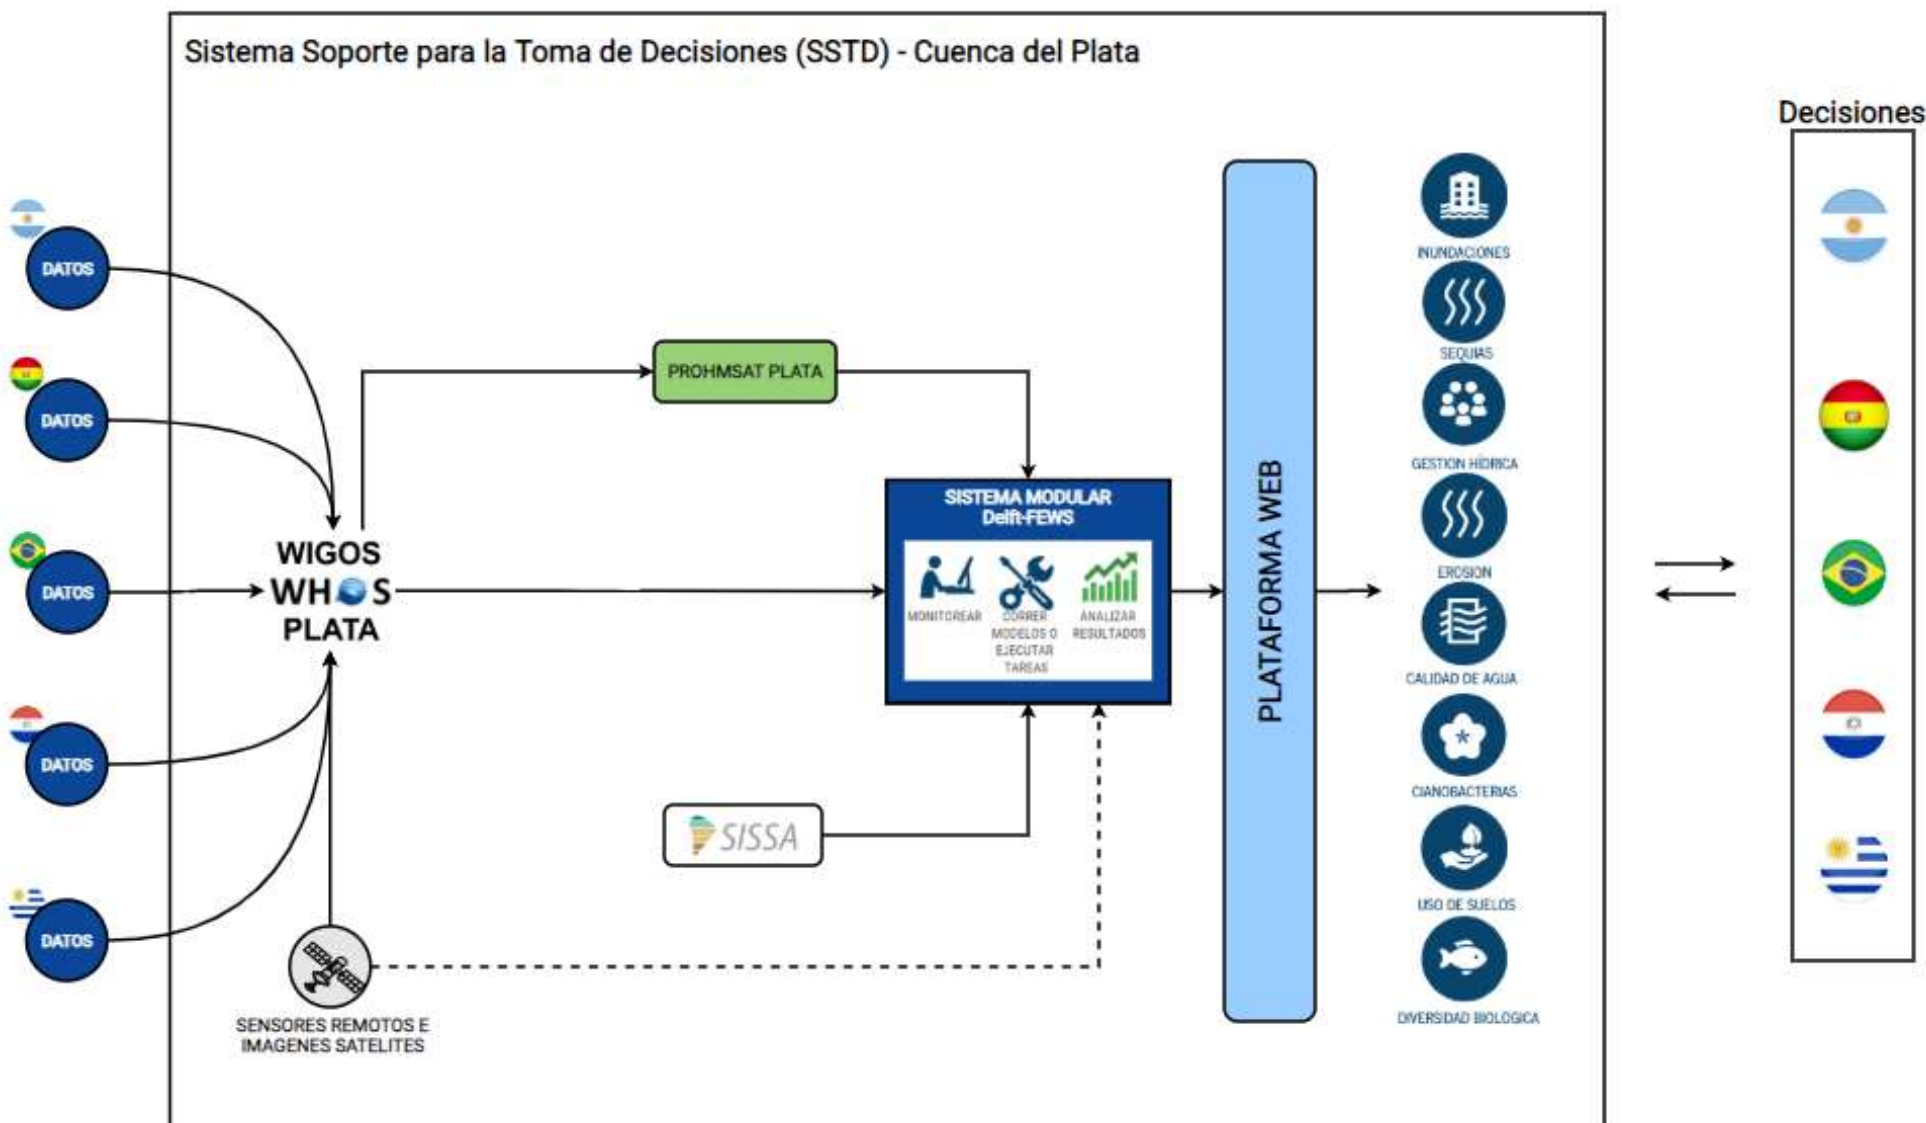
Sistema Soporte para la Toma de Decisiones (SSTD) - Cuenca del Plata

Decisiones

DATOS

DATOS

DATOS

DATOS

DATOS

WIGOS
WHOS
PLATA

PROHMSAT PLATA

SISTEMA MODULAR
Delft-FEWS

MONITOREAR

CORRER MODELOS O EJECUTAR TAREAS

ANALIZAR RESULTADOS

SISSA

SENSORES REMOTOS E IMAGENES SATELITES

PLATAFORMA WEB

INUNDACIONES

SEQUIAS

GESTION HIDRICA

EROSION

CALIDAD DE AGUA

CIANOBACTERIAS

USO DE SUELOS

DIVERSIDAD BIOLOGICA